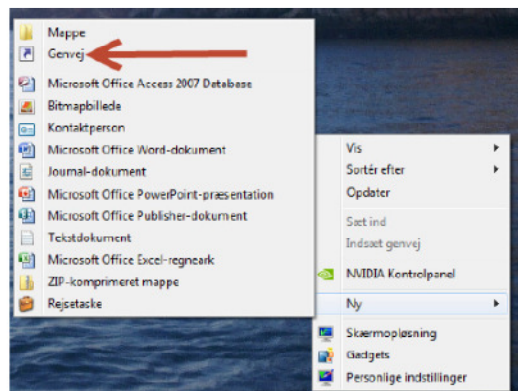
Mappe
Genvej
Microsoft Office Access 2007 Database
Bitmapbillede
Kontaktperson
Microsoft Office Word-dokument
Journal-dokument
Microsoft Office PowerPoint-præsentation
Microsoft Office Publisher-dokument
Tekstdokument
Microsoft Office Excel-regneark
ZIP-komprimeret mappe
Rejsetaske

Vis
Sortér efter
Opdater
Sæt ind
Indsæt genvej
NVIDIA Kontrolpanel
Ny
Skærmopløsning
Gadgets
Personlige indstillinger